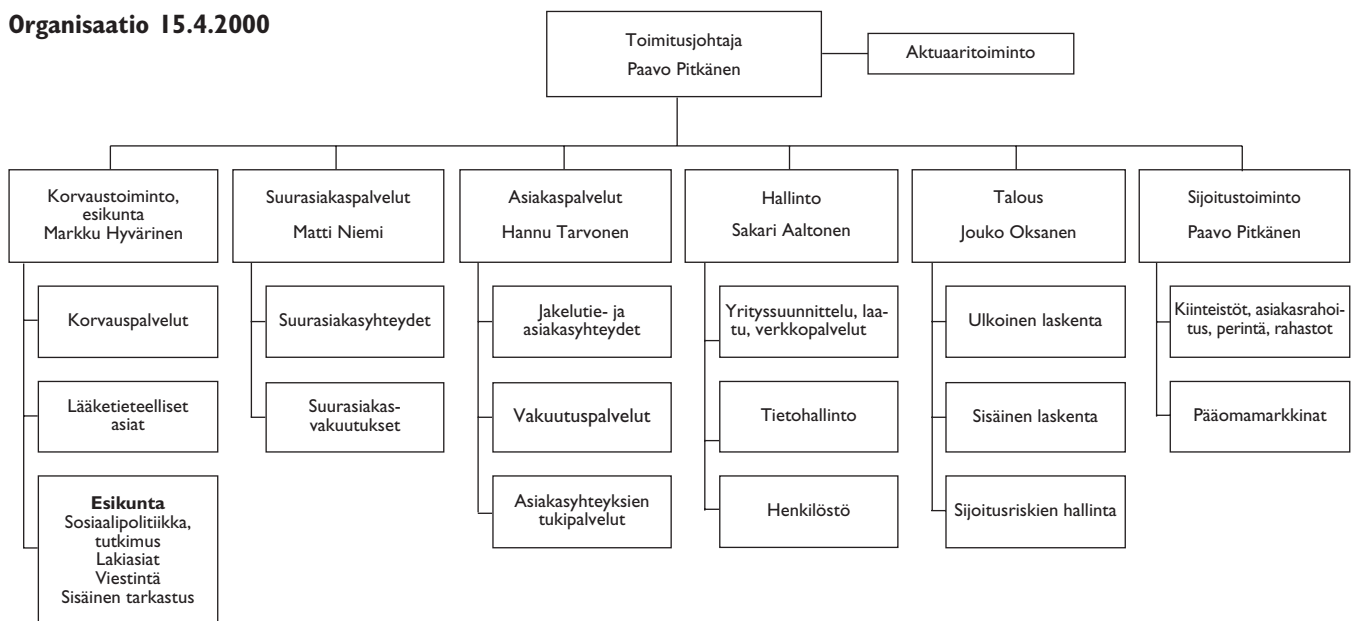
**Organisaatio 15.4.2000**

Toimitusjohtaja
Paavo Pitkänen

Aktuaaritoiminto

Korvaustoiminto, esikunta
Markku Hyvärinen

Korvauspalvelut

Lääketieteelliset asiat

**Esikunta**
Sosiaalipolitiikka, tutkimus
Lakiasiat
Viestintä
Sisäinen tarkastus

Suurasiakaspalvelut
Matti Niemi

Suurasiakasyhteydet

Suurasiakasvakuutukset

Asiakaspalvelut
Hannu Tarvonen

Jakelutie- ja asiakasyhteydet

Vakuutuspalvelut

Asiakasyhteyksien tukipalvelut

Hallinto
Sakari Aaltonen

Yrityssuunnittelu, laatu, verkkopalvelut

Tietohallinto

Henkilöstö

Talous
Jouko Oksanen

Ulkoinen laskenta

Sisäinen laskenta

Sijoitusriskien hallinta

Sijoitustoiminto
Paavo Pitkänen

Kiinteistöt, asiakasrahoitus, perintä, rahastot

Pääomamarkkinat